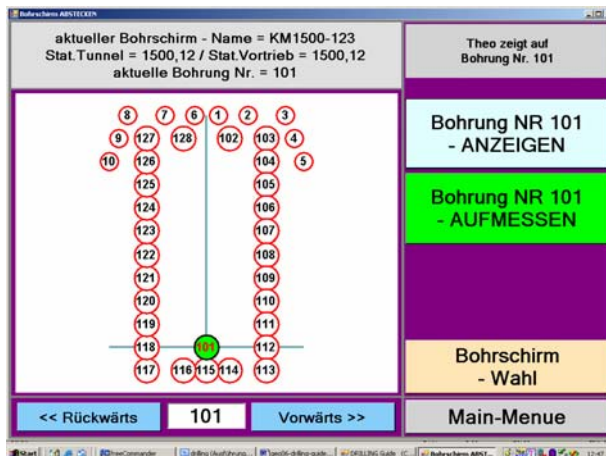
Bohrschirm ABSTECKEN

aktueller Bohrschirm - Name = KM1500-123
Stat.Tunnel = 1500,12 / Stat.Vortrieb = 1500,12
aktuelle Bohrung Nr. = 101

Theo zeigt auf
Bohrung Nr. 101

8 7 6 1 2 3
9 127 128 102 103 4
10 126 104 5
125 105
124 106
123 107
122 108
121 109
120 110
119 111
118 101 112
117 116 115 114 113

Bohrung NR 101
- ANZEIGEN

Bohrung NR 101
- AUFMESSEN

Bohrschirm
- Wahl

<< Rückwärts
101
Vorwärts >>

Main-Menue

Start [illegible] FreeCommander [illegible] drilling (Ausführung... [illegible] DRILLING Guide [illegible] Bohrschirm ABST... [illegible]